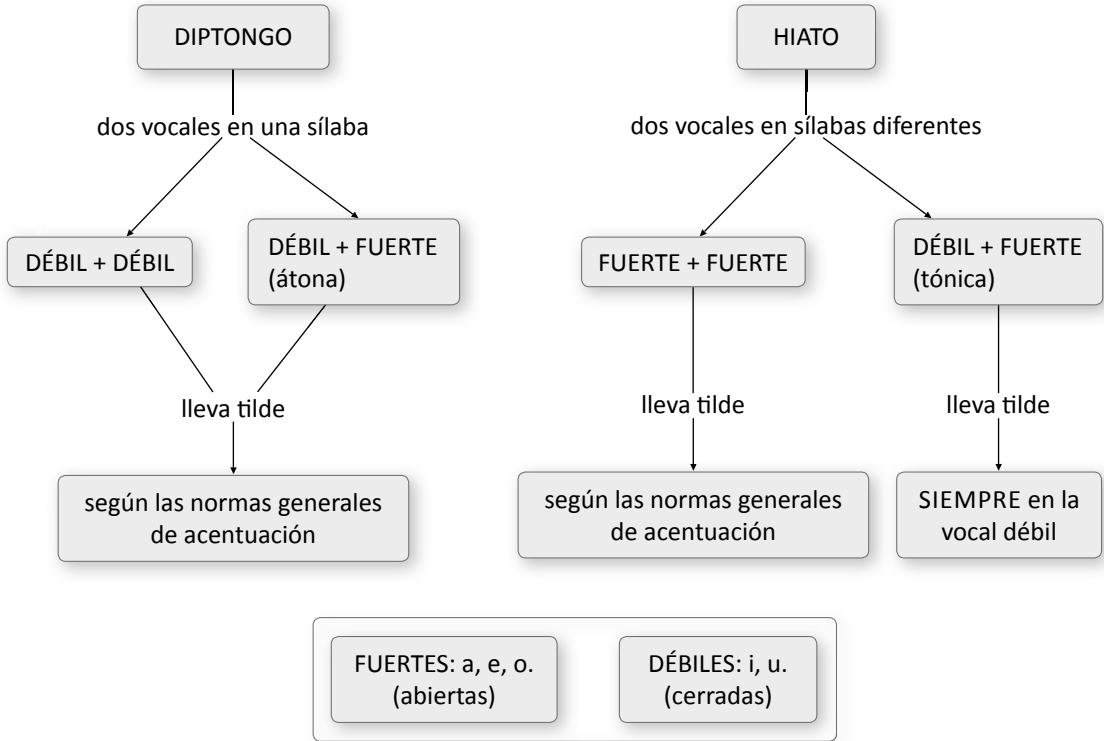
DIPTONGO

dos vocales en una sílaba

DÉBIL + DÉBIL

DÉBIL + FUERTE (átona)

lleva tilde

según las normas generales de acentuación

HIATO

dos vocales en sílabas diferentes

FUERTE + FUERTE

DÉBIL + FUERTE (tónica)

lleva tilde

según las normas generales de acentuación

lleva tilde

SIEMPRE en la vocal débil

FUERTES: a, e, o. (abiertas)

DÉBILES: i, u. (cerradas)